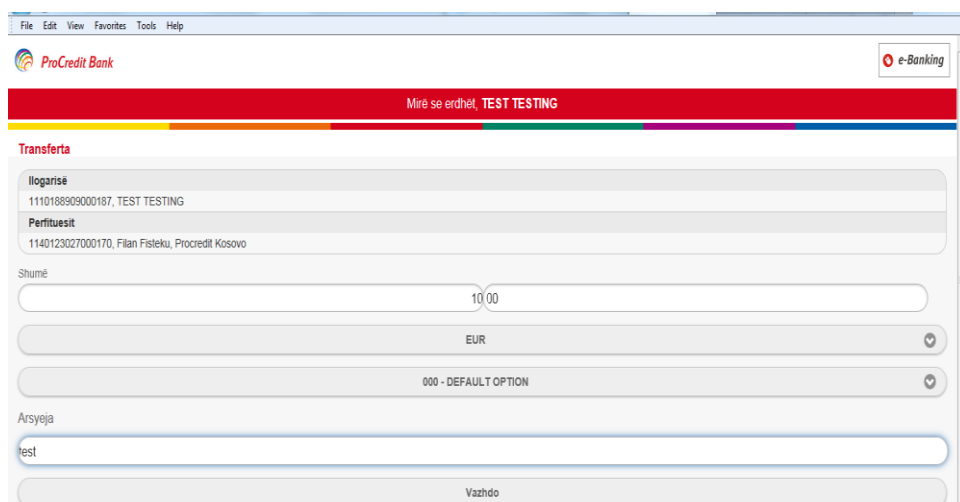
File Edit View Favorites Tools Help

ProCredit Bank

e-Banking

Mirë se erdhët, TEST TESTING

Transferta

Ilogarisë
1110188909000187, TEST TESTING
Perfituesit
1140123027000170, Filan Fisteku, Procredit Kosovo

Shumë
10 00

EUR

000 - DEFAULT OPTION

Arsyeja
test

Vazhdo